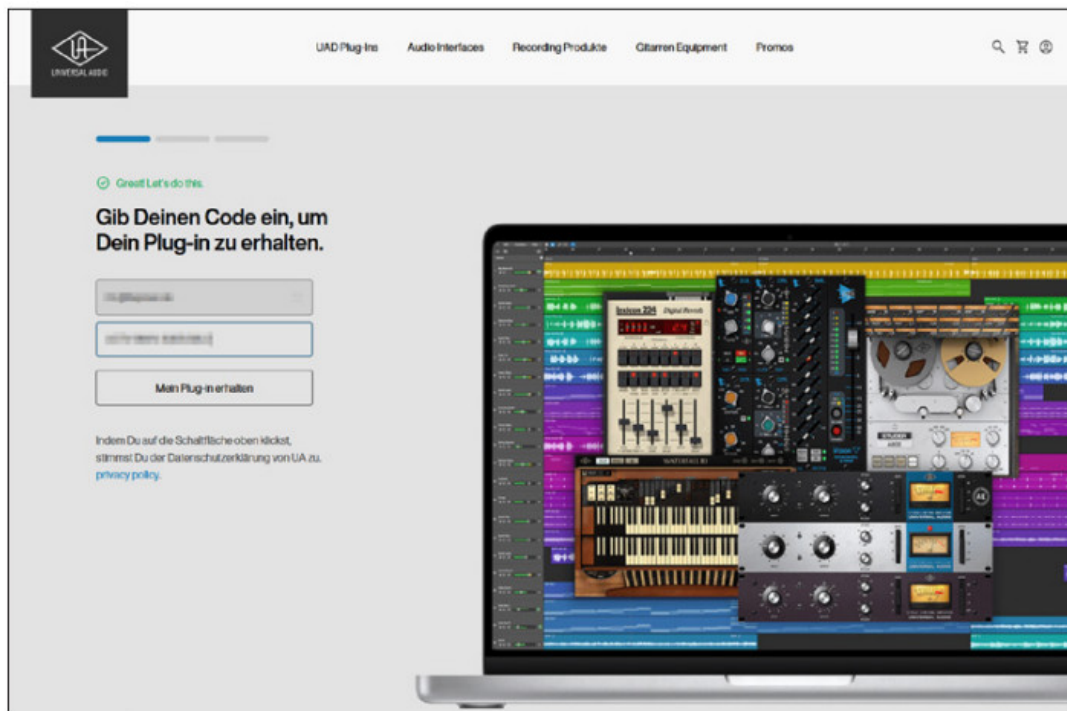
UNIVERSAL AUDIO

UAD Plug-Ins Audio Interfaces Recording Produkte Gitarren Equipment Promos

Great! Let's do this.

Gib Deinen Code ein, um Dein Plug-in zu erhalten.

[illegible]

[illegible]

Mein Plug-in erhalten

Indem Du auf die Schaltfläche oben klickst, stimmst Du der Datenschutzerklärung von UA zu. privacy policy.

lexicon 224 Digital Reverb

STUDER